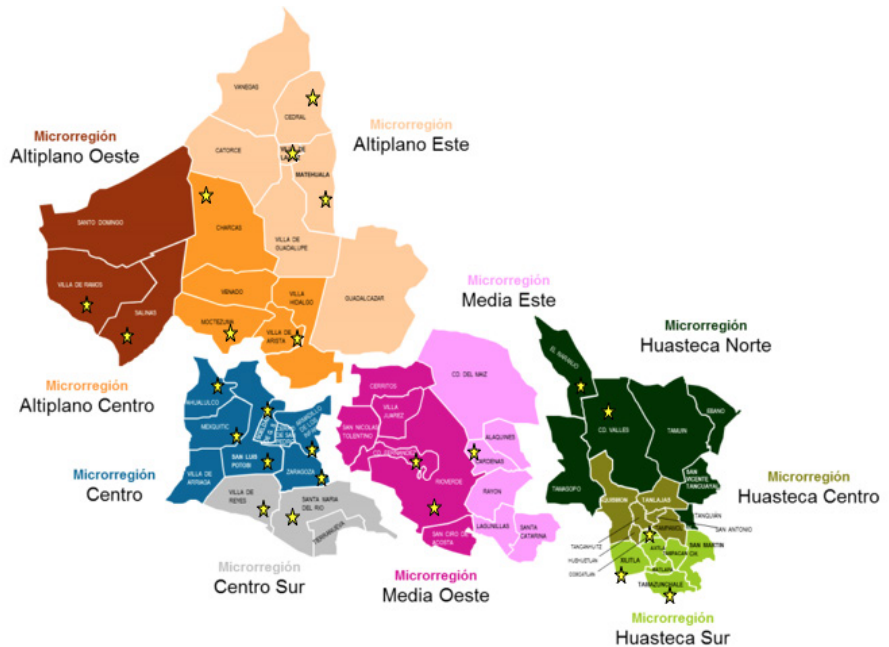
Microrregión
Altiplano Oeste

Microrregión
Altiplano Este

VANEGAS
CEDRAL
CATORCE
MATEHUALA
SANTO DOMINGO
CHARCAS
VILLA DE GUADALUPE
VILLA DE RAMOS
VENADO
VILLA HIDALGO
GUADALCAZAR
SALINAS
MOCTEZUMA
VILLA DE ARISTA

Microrregión
Media Este

Microrregión
Huasteca Norte

Microrregión
Altiplano Centro

AHUALULCO
MEXQUITIC
SAN LUIS POTOSI
SOLEDAD DE G.S.
VILLA DE ARRIAGA
ZARAGOZA
VILLA DE REYES
SANTA MARIA DEL RIO
TIERRANUEVA
CERRITOS
VILLA JUAREZ
SAN NICOLAS TOLENTINO
CD. DEL MAIZ
ALAQUINES
CARDENAS
RIOVERDE
RAYON
LAGUNILLAS
SANTA CATARINA
SAN CIRO DE ACOSTA
EL NARANJO
CD. VALLES
TAMUIN
EBANO
TAMASOPO
SAN VICENTE TANCUAYALAB
AQUISMON
TANLAJAS
TANQUIAN
SAN ANTONIO
TANCANHUITZ
HUEHUETLAN
COXCATLAN
XILITLA
AXTLA
SAN MARTIN
TAMAZUNCHALE

Microrregión
Centro

Microrregión
Huasteca Centro

Microrregión
Centro Sur

Microrregión
Media Oeste

Microrregión
Huasteca Sur